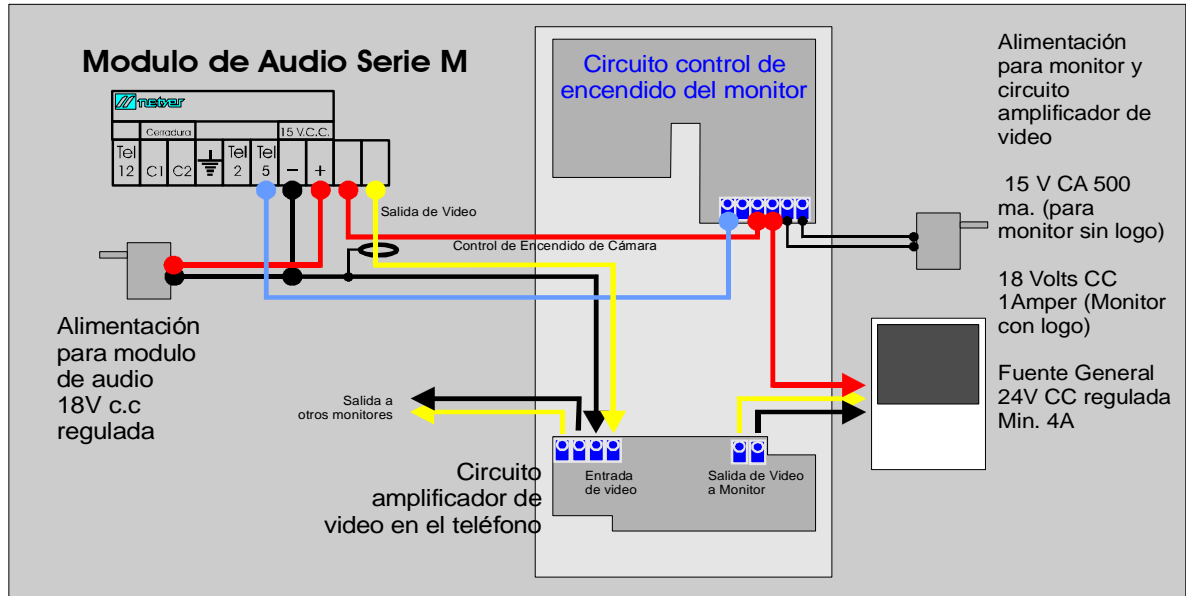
Modulo de Audio Serie M

nexxer

| | Cerradura | | | 15 V.C.C. | | | |
|---|---|---|---|---|---|---|---|
| Tel 12 | C1 | C2 | | Tel 2 | Tel 5 | – | + |

Salida de Video

Control de Encendido de Cámara

Alimentación para modulo de audio 18V c.c regulada

Salida a otros monitores

Circuito control de encendido del monitor

Circuito amplificador de video en el teléfono

Entrada de video

Salida de Video a Monitor

Alimentación para monitor y circuito amplificador de video

15 V CA 500 ma. (para monitor sin logo)

18 Volts CC 1Amper (Monitor con logo)

Fuente General 24V CC regulada Min. 4A